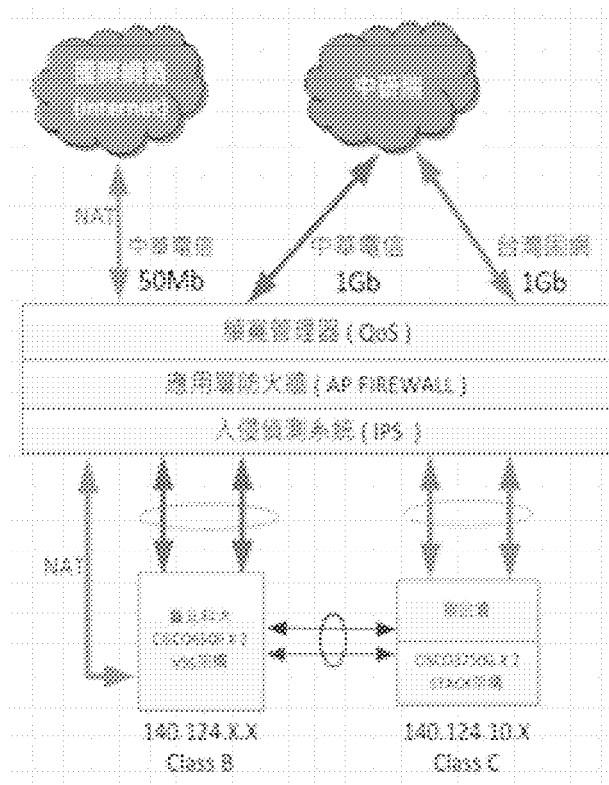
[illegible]
(Internet)

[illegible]

NAT

中華電信
50Mb

中華電信
1Gb

台灣固網
1Gb

頻寬管理器 ( QoS )

應用層防火牆 ( AP FIREWALL )

入侵偵測系統 ( IPS )

NAT

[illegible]
CISCO6500 X 2
VSS架構

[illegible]

CISCO3750 X 2
STACK架構

140.124.X.X
Class B

140.124.10.X
Class C